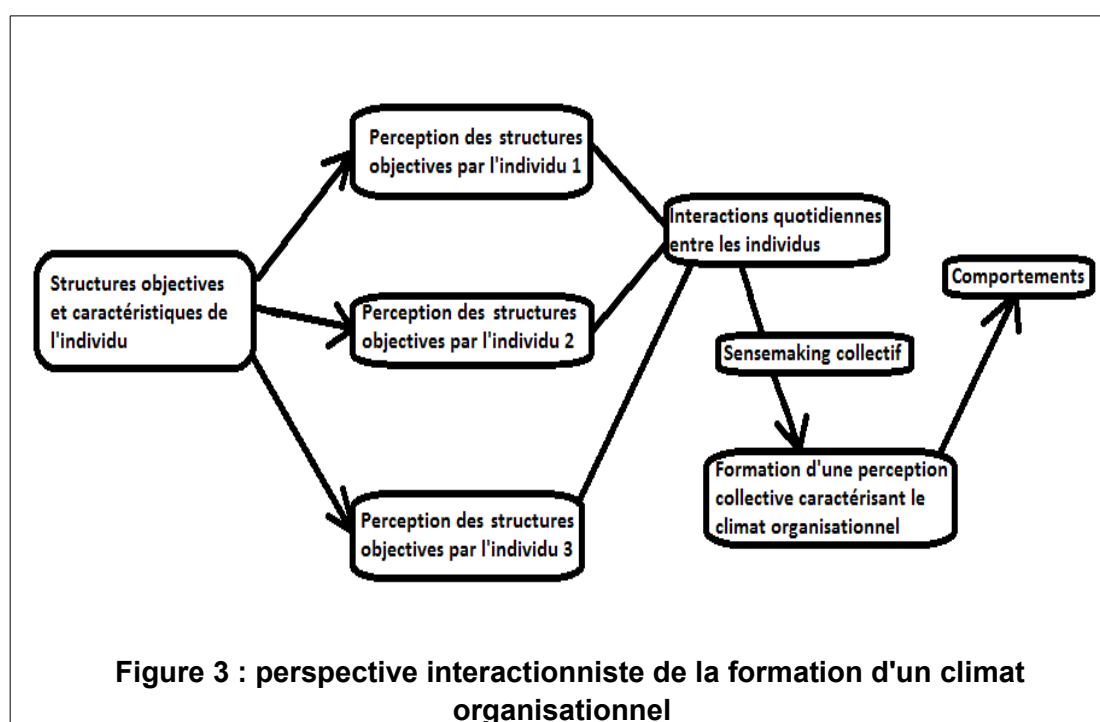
Structures objectives et caractéristiques de l'individu

Perception des structures objectives par l'individu 1

Perception des structures objectives par l'individu 2

Perception des structures objectives par l'individu 3

Interactions quotidiennes entre les individus

Sensemaking collectif

Formation d'une perception collective caractérisant le climat organisationnel

Comportements

Figure 3 : perspective interactionniste de la formation d'un climat organisationnel